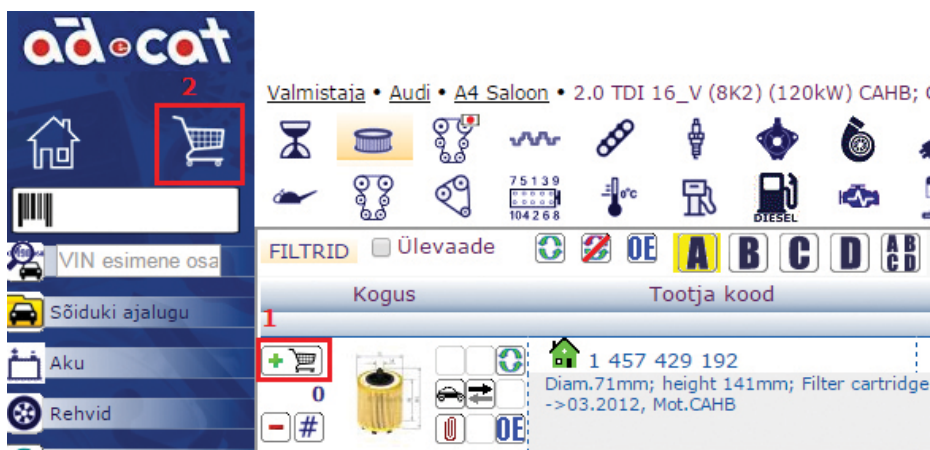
ad e cat

2

Valmistaja • Audi • A4 Saloon • 2.0 TDI 16_V (8K2) (120kW) CAHB; C

75139
104268

DIESEL

VIN esimene osa

Sõiduki ajalugu

Aku

Rehvid

FILTRID Ülevaade

OE A B C D ABCD

Kogus Tootja kood

1

0

#

OE

1 457 429 192
Diam.71mm; height 141mm; Filter cartridge
->03.2012, Mot.CAHB